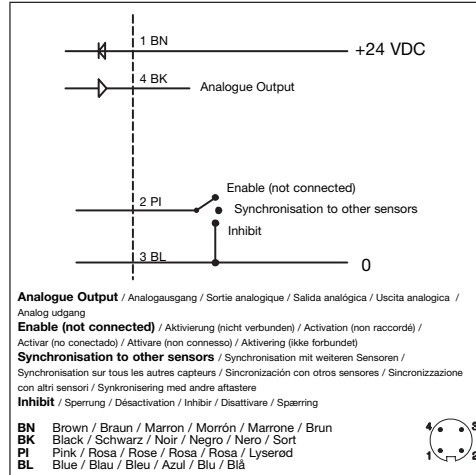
1 BN

+24 VDC

4 BK

Analogue Output

Enable (not connected)

2 PI

Synchronisation to other sensors

Inhibit

3 BL

0

**Analogue Output** / Analogausgang / Sortie analogique / Salida analógica / Uscita analogica / Analog udgang

**Enable (not connected)** / Aktivierung (nicht verbunden) / Activation (non raccordé) / Activar (no conectado) / Attivare (non connesso) / Aktivering (ikke forbundet)

**Synchronisation to other sensors** / Synchronisation mit weiteren Sensoren / Synchronisation sur tous les autres capteurs / Sincronización con otros sensores / Sincronizzazione con altri sensori / Synkronisering med andre aftastere

**Inhibit** / Sperrung / Désactivation / Inhibir / Disattivare / Spærring

**BN** Brown / Braun / Marron / Morrón / Marrone / Brun
**BK** Black / Schwarz / Noir / Negro / Nero / Sort
**PI** Pink / Rosa / Rose / Rosa / Rosa / Lyserød
**BL** Blue / Blau / Bleu / Azul / Blu / Blå

4 3 1 2